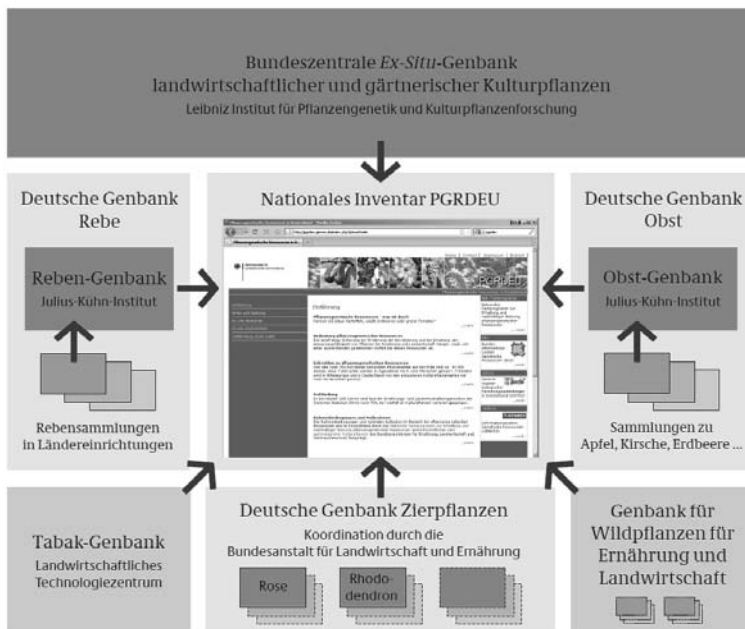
Bundeszentrale *Ex-Situ*-Genbank landwirtschaftlicher und gärtnerischer Kulturpflanzen

Leibniz Institut für Pflanzengenetik und Kulturpflanzenforschung

Deutsche Genbank Rebe

Reben-Genbank

Julius-Kühn-Institut

Rebensammlungen in Ländereinrichtungen

Nationales Inventar PGRDEU

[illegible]

Einführung

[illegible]

Deutsche Genbank Obst

Obst-Genbank

Julius-Kühn-Institut

Sammlungen zu Apfel, Kirsche, Erdbeere ...

Tabak-Genbank

Landwirtschaftliches Technologiezentrum

Deutsche Genbank Zierpflanzen

Koordination durch die Bundesanstalt für Landwirtschaft und Ernährung

Rose

Rhododendron

Genbank für Wildpflanzen für Ernährung und Landwirtschaft